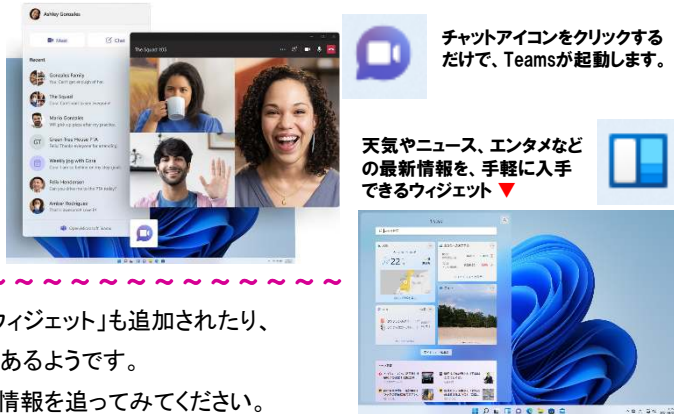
Ashley Gonzalez

Meet

Chat

Recent

Gonzalez Family

The Squad

Marla Gonzalez

Green Tree House PTA

Weekly jog with Cora

Felix Henderson

Amber Rodriguez

Open Microsoft Teams

The Squad 101

チャットアイコンをクリックするだけで、Teamsが起動します。

天気やニュース、エンタメなどの最新情報を、手軽に入手できるウィジェット ▼

ウィジェット

22°

~~~~~~~~~~~~~~~

ィジェット」も追加されたり、

あるようです。

情報を追ってみてください。